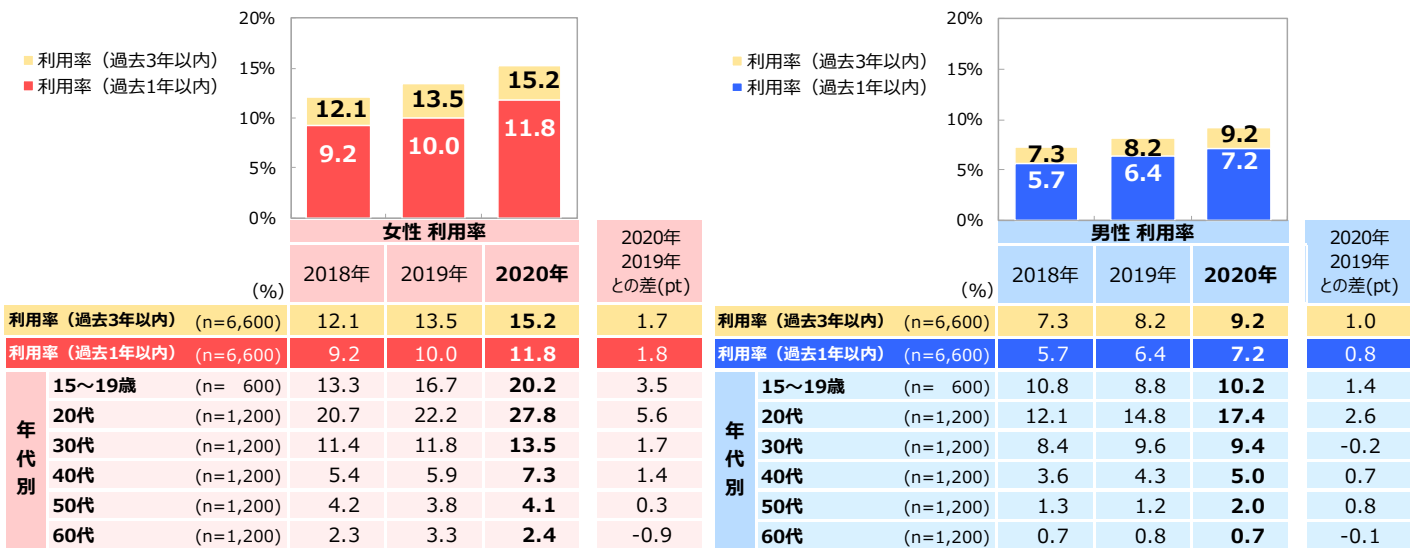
利用率（過去3年以内）
利用率（過去1年以内）

20%
15%
10%
5%
0%

12.1
9.2
13.5
10.0
15.2
11.8

女性 利用率

| (%) | | 2018年 | 2019年 | 2020年 | 2020年 2019年 との差(pt) |
|---|---|---|---|---|---|
| 利用率（過去3年以内） | (n=6,600) | 12.1 | 13.5 | 15.2 | 1.7 |
| 利用率（過去1年以内） | (n=6,600) | 9.2 | 10.0 | 11.8 | 1.8 |
| 年代別 15～19歳 | (n= 600) | 13.3 | 16.7 | 20.2 | 3.5 |
| 20代 | (n=1,200) | 20.7 | 22.2 | 27.8 | 5.6 |
| 30代 | (n=1,200) | 11.4 | 11.8 | 13.5 | 1.7 |
| 40代 | (n=1,200) | 5.4 | 5.9 | 7.3 | 1.4 |
| 50代 | (n=1,200) | 4.2 | 3.8 | 4.1 | 0.3 |
| 60代 | (n=1,200) | 2.3 | 3.3 | 2.4 | -0.9 |

利用率（過去3年以内）
利用率（過去1年以内）

20%
15%
10%
5%
0%

7.3
5.7
8.2
6.4
9.2
7.2

男性 利用率

| (%) | | 2018年 | 2019年 | 2020年 | 2020年 2019年 との差(pt) |
|---|---|---|---|---|---|
| 利用率（過去3年以内） | (n=6,600) | 7.3 | 8.2 | 9.2 | 1.0 |
| 利用率（過去1年以内） | (n=6,600) | 5.7 | 6.4 | 7.2 | 0.8 |
| 年代別 15～19歳 | (n= 600) | 10.8 | 8.8 | 10.2 | 1.4 |
| 20代 | (n=1,200) | 12.1 | 14.8 | 17.4 | 2.6 |
| 30代 | (n=1,200) | 8.4 | 9.6 | 9.4 | -0.2 |
| 40代 | (n=1,200) | 3.6 | 4.3 | 5.0 | 0.7 |
| 50代 | (n=1,200) | 1.3 | 1.2 | 2.0 | 0.8 |
| 60代 | (n=1,200) | 0.7 | 0.8 | 0.7 | -0.1 |